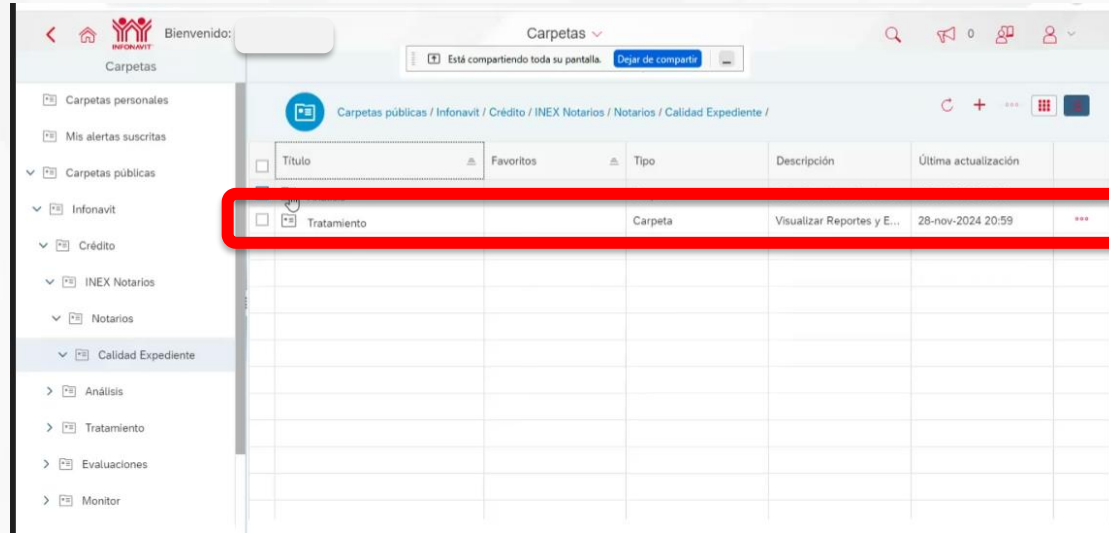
INFONAVIT Bienvenido:

Carpetas

Carpetas

Está compartiendo toda su pantalla. Dejar de compartir

0

Carpetas personales

Mis alertas suscritas

Carpetas públicas

Infonavit

Crédito

INEX Notarios

Notarios

Calidad Expediente

Análisis

Tratamiento

Evaluaciones

Monitor

Carpetas públicas / Infonavit / Crédito / INEX Notarios / Notarios / Calidad Expediente /

| Título | Favoritos | Tipo | Descripción | Última actualización |
|---|---|---|---|---|
| Tratamiento | | Carpeta | Visualizar Reportes y E... | 28-nov-2024 20:59 |